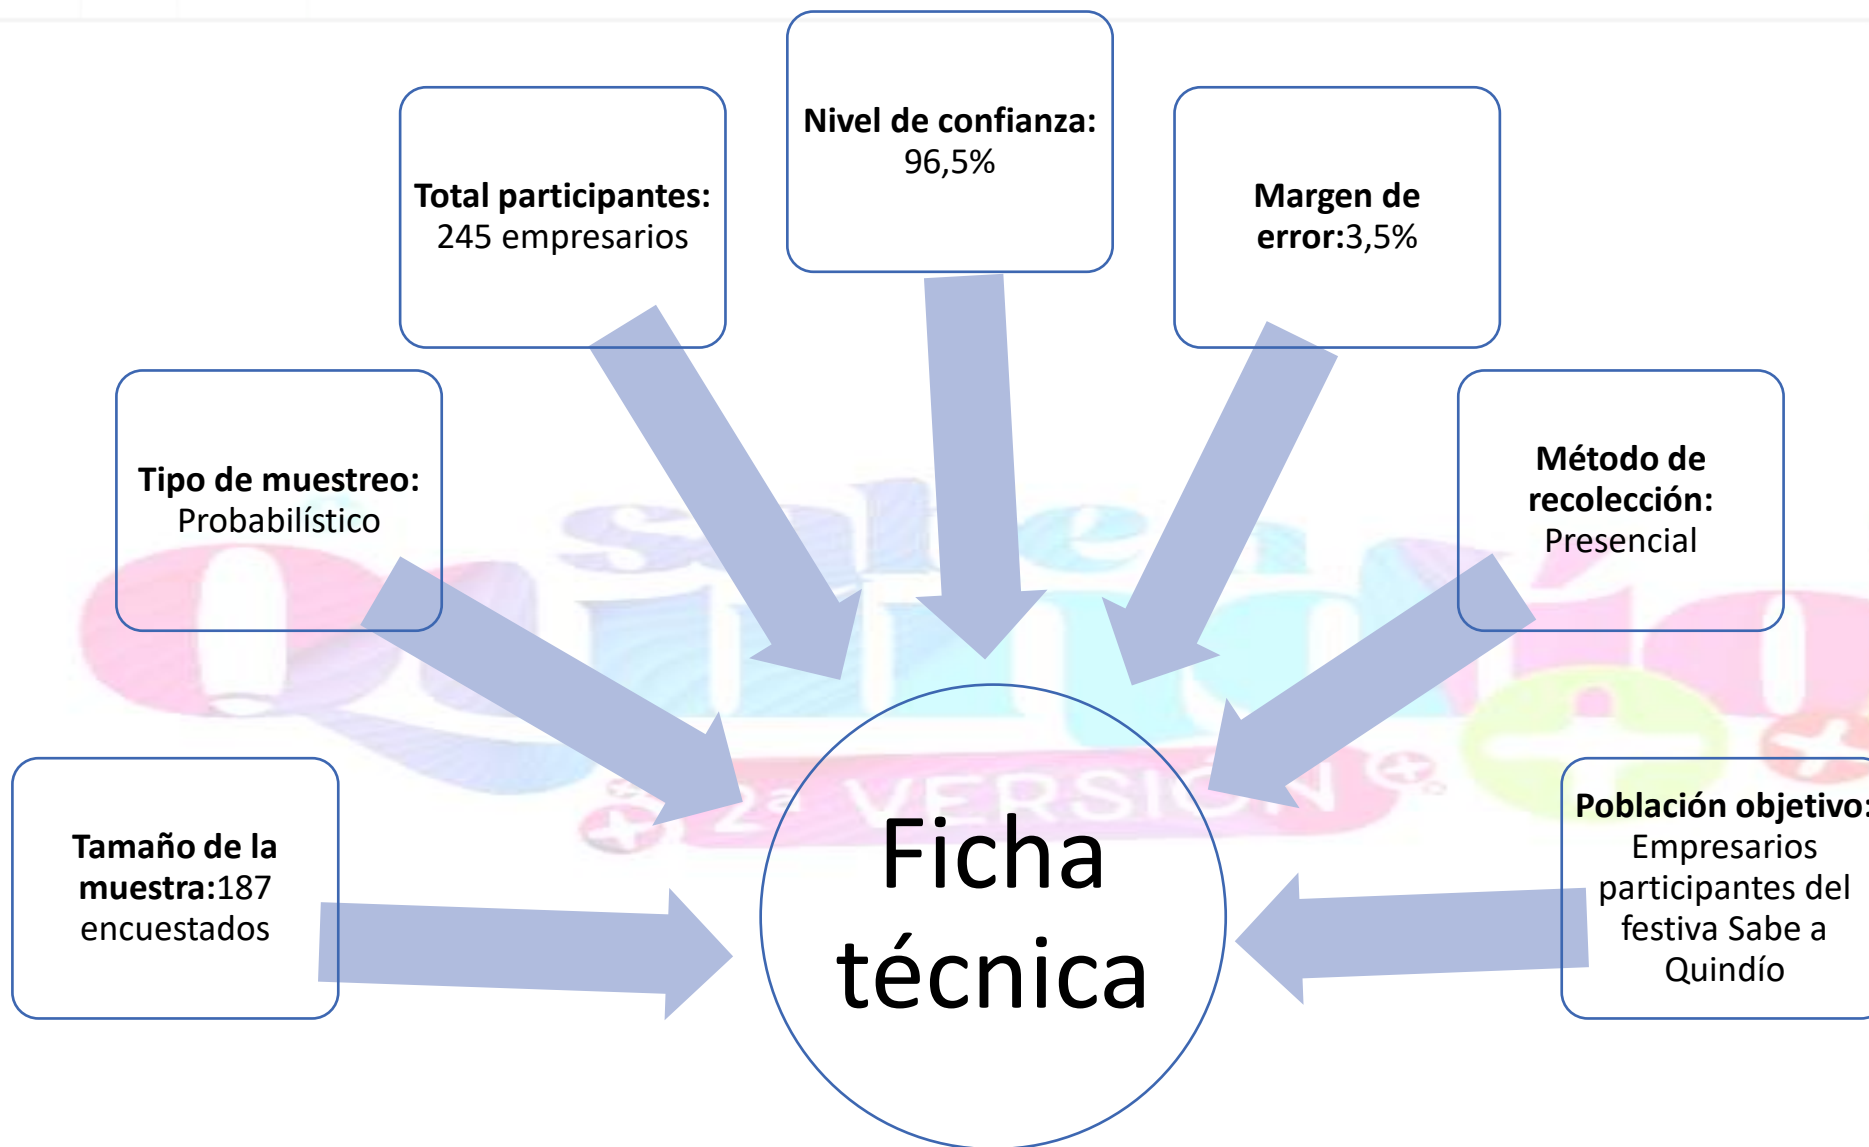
**Nivel de confianza:** 96,5%

**Total participantes:** 245 empresarios

**Margen de error:**3,5%

**Tipo de muestreo:** Probabilístico

**Método de recolección:** Presencial

Sabe a Quindío

2a VERSION

**Tamaño de la muestra:**187 encuestados

Ficha técnica

**Población objetivo:** Empresarios participantes del festiva Sabe a Quindío